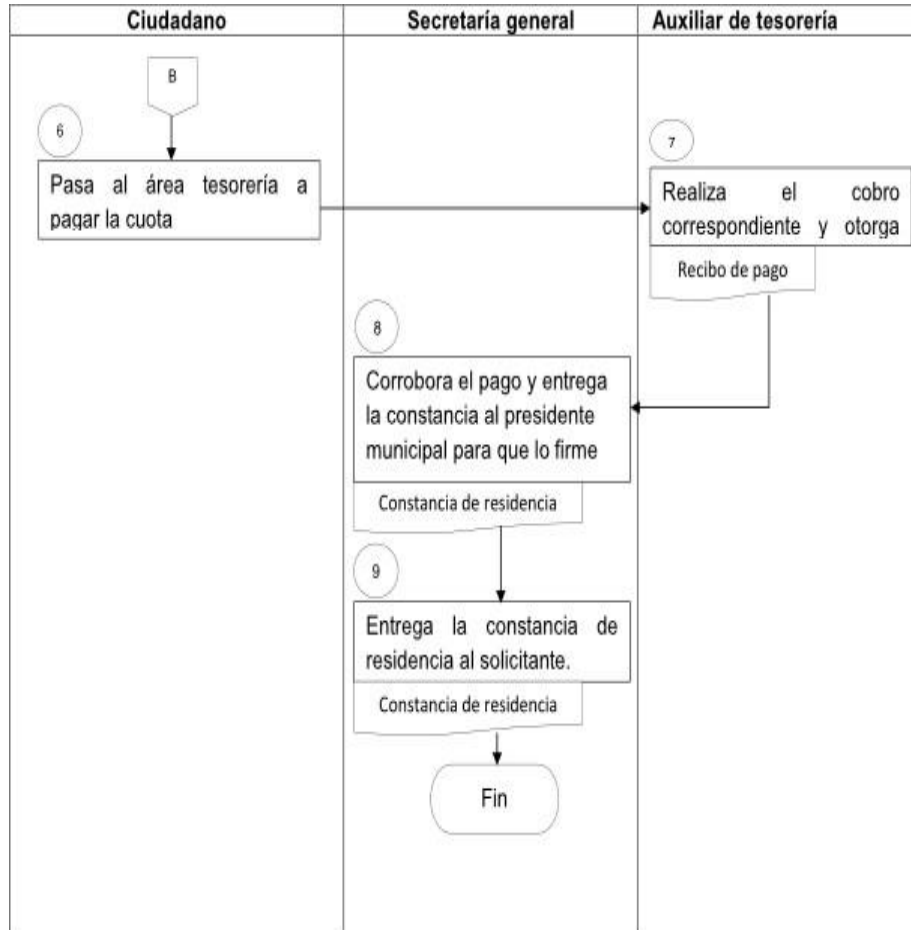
| Ciudadano | Secretaría general | Auxiliar de tesorería |
|---|---|---|

B

6

Pasa al área tesorería a pagar la cuota

7

Realiza el cobro correspondiente y otorga

Recibo de pago

8

Corrobora el pago y entrega la constancia al presidente municipal para que lo firme

Constancia de residencia

9

Entrega la constancia de residencia al solicitante.

Constancia de residencia

Fin